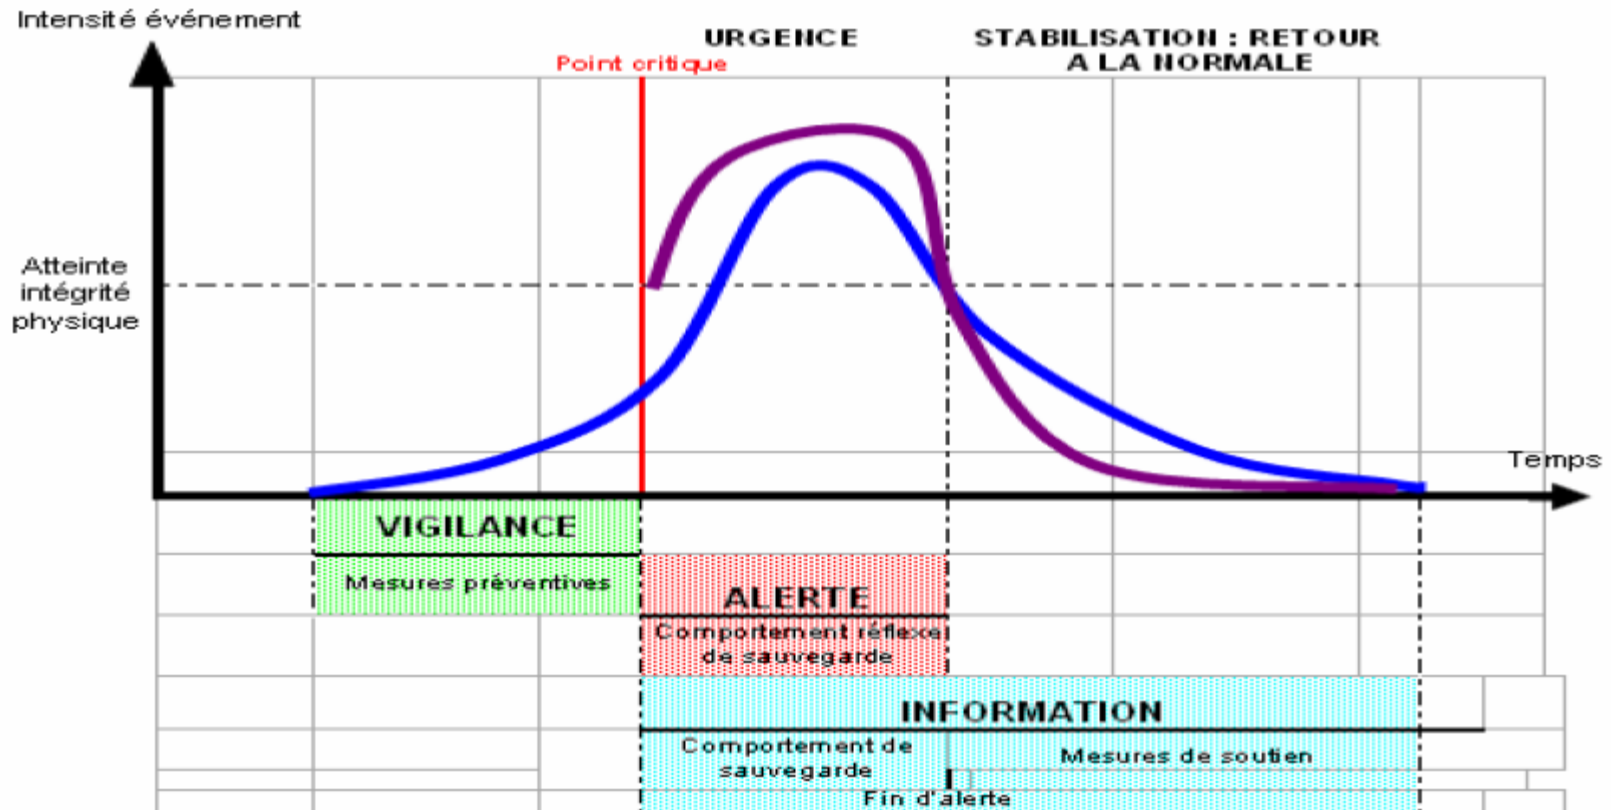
Intensité événement

URGENCE

STABILISATION : RETOUR A LA NORMALE

Point critique

Atteinte intégrité physique

Temps

VIGILANCE

Mesures préventives

ALERTE

Comportement réflexe de sauvegarde

INFORMATION

Comportement de sauvegarde

Mesures de soutien

Fin d'alerte